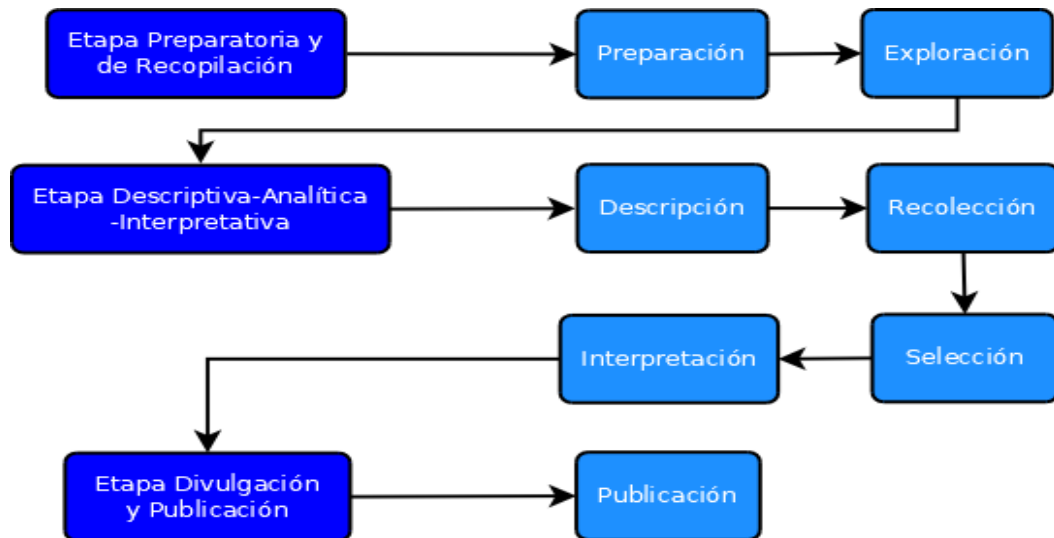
Etapa Preparatoria y de Recopilación

Preparación

Exploración

Etapa Descriptiva-Analítica -Interpretativa

Descripción

Recolección

Selección

Interpretación

Etapa Divulgación y Publicación

Publicación